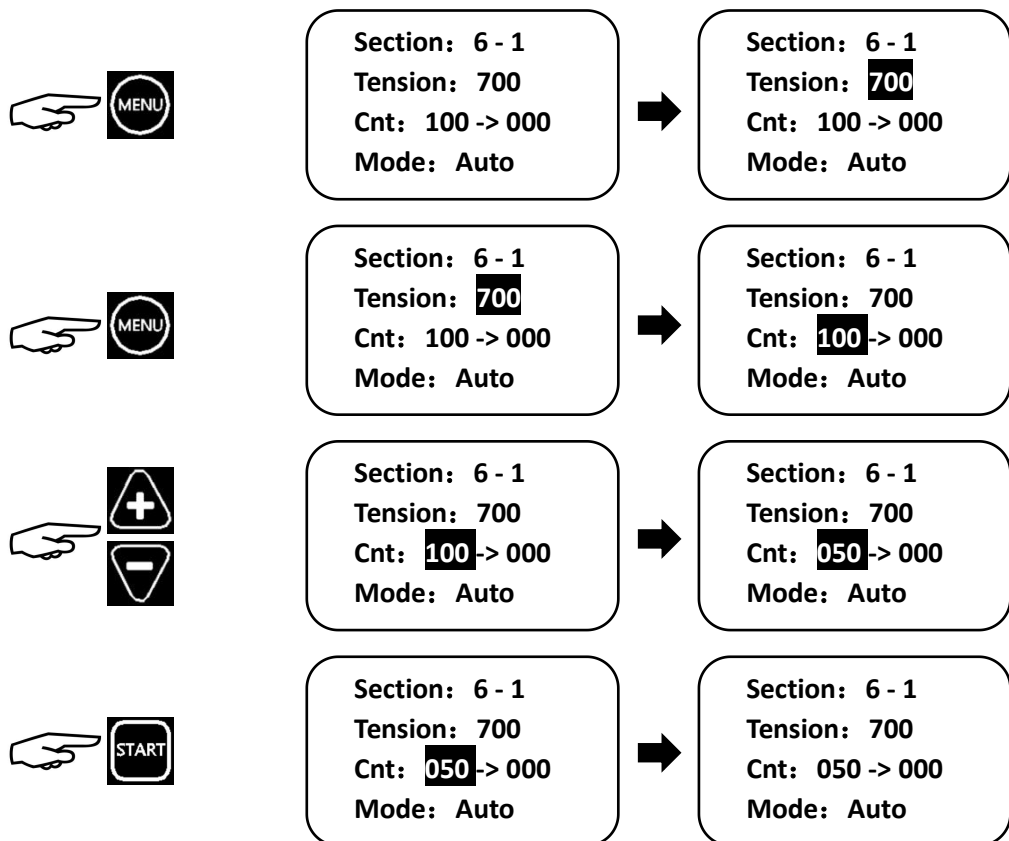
MENU

Section：6 - 1
Tension：700
Cnt：100 -> 000
Mode：Auto

Section：6 - 1
Tension：700
Cnt：100 -> 000
Mode：Auto

MENU

Section：6 - 1
Tension：700
Cnt：100 -> 000
Mode：Auto

Section：6 - 1
Tension：700
Cnt：100 -> 000
Mode：Auto

Section：6 - 1
Tension：700
Cnt：100 -> 000
Mode：Auto

Section：6 - 1
Tension：700
Cnt：050 -> 000
Mode：Auto

START

Section：6 - 1
Tension：700
Cnt：050 -> 000
Mode：Auto

Section：6 - 1
Tension：700
Cnt：050 -> 000
Mode：Auto